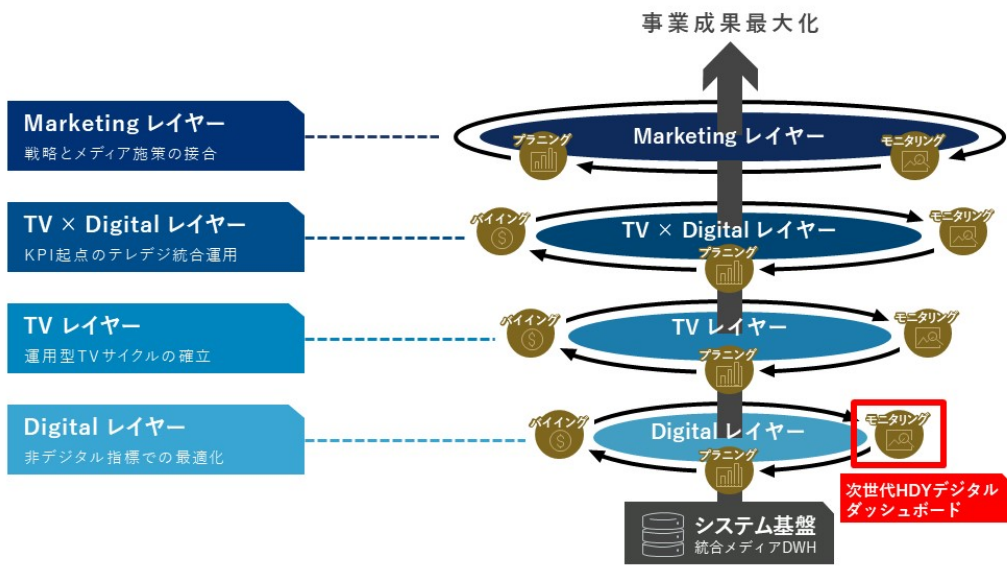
事業成果最大化

Marketing レイヤー
戦略とメディア施策の接合

TV × Digital レイヤー
KPI起点のテレデジ統合運用

TV レイヤー
運用型TVサイクルの確立

Digital レイヤー
非デジタル指標での最適化

プランニング
Marketing レイヤー
モニタリング

バイイング
TV × Digital レイヤー
モニタリング
プランニング

バイイング
TV レイヤー
モニタリング
プランニング

バイイング
Digital レイヤー
モニタリング
プランニング

次世代HDYデジタル
ダッシュボード

システム基盤
統合メディアDWH